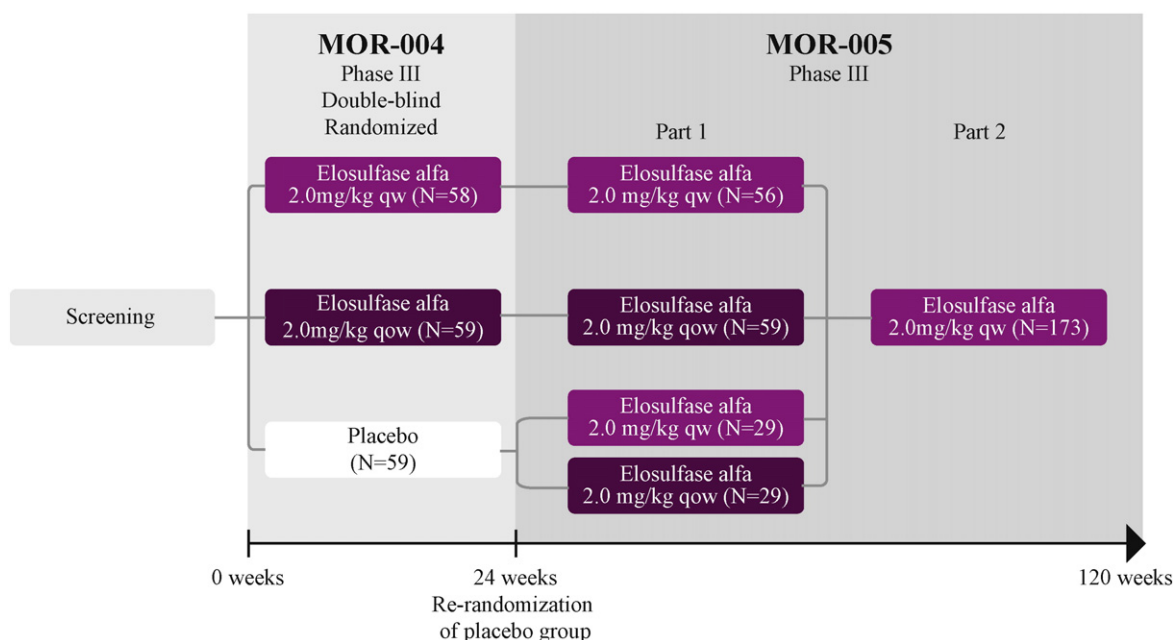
MOR-004
Phase III
Double-blind
Randomized

MOR-005
Phase III

Part 1

Part 2

Screening

Elosulfase alfa
2.0mg/kg qw (N=58)

Elosulfase alfa
2.0mg/kg qow (N=59)

Placebo
(N=59)

Elosulfase alfa
2.0 mg/kg qw (N=56)

Elosulfase alfa
2.0 mg/kg qow (N=59)

Elosulfase alfa
2.0 mg/kg qw (N=29)

Elosulfase alfa
2.0 mg/kg qow (N=29)

Elosulfase alfa
2.0mg/kg qw (N=173)

0 weeks

24 weeks
Re-randomization
of placebo group

120 weeks